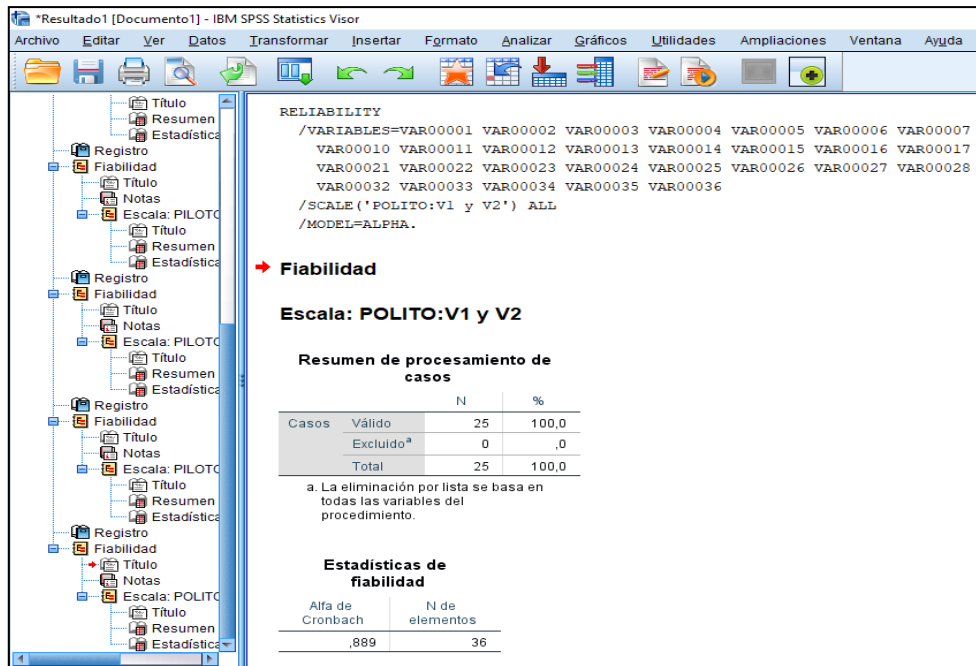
*Resultado1 [Documento1] - IBM SPSS Statistics Visor

Archivo Editar Ver Datos Transformar Insertar Formato Analizar Gráficos Utilidades Ampliaciones Ventana Ayuda

Título
Resumen
Estadística
Registro
Fiabilidad
Título
Notas
Escala: PILOTO
Título
Resumen
Estadística
Registro
Fiabilidad
Título
Notas
Escala: PILOTO
Título
Resumen
Estadística
Registro
Fiabilidad
Título
Notas
Escala: PILOTO
Título
Resumen
Estadística
Registro
Fiabilidad
Título
Notas
Escala: POLITO
Título
Resumen
Estadística

RELIABILITY
/VARIABLES=VAR00001 VAR00002 VAR00003 VAR00004 VAR00005 VAR00006 VAR00007
VAR00010 VAR00011 VAR00012 VAR00013 VAR00014 VAR00015 VAR00016 VAR00017
VAR00021 VAR00022 VAR00023 VAR00024 VAR00025 VAR00026 VAR00027 VAR00028
VAR00032 VAR00033 VAR00034 VAR00035 VAR00036
/SCALE('POLITO:V1 y V2') ALL
/MODEL=ALPHA.

Fiabilidad

Escala: POLITO:V1 y V2

Resumen de procesamiento de casos

| | | N | % |
|---|---|---|---|
| Casos | Válido | 25 | 100,0 |
| | Excluido$^a$ | 0 | ,0 |
| | Total | 25 | 100,0 |

a. La eliminación por lista se basa en todas las variables del procedimiento.

Estadísticas de fiabilidad

| Alfa de Cronbach | N de elementos |
|---|---|
| ,889 | 36 |